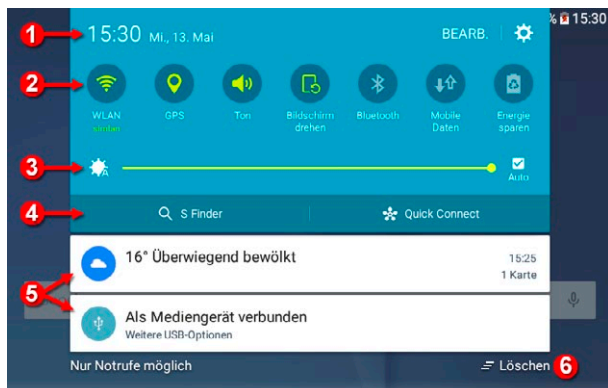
1
15:30 Mi., 13. Mai
BEARB.
% 15:30
2
WLAN
GPS
Ton
Bildschirm drehen
Bluetooth
Mobile Daten
Energie sparen
3
Auto
4
S Finder
Quick Connect
5
16° Überwiegend bewölkt
15:25
1 Karte
Als Mediengerät verbunden
Weitere USB-Optionen
Nur Notrufe möglich
Löschen
6